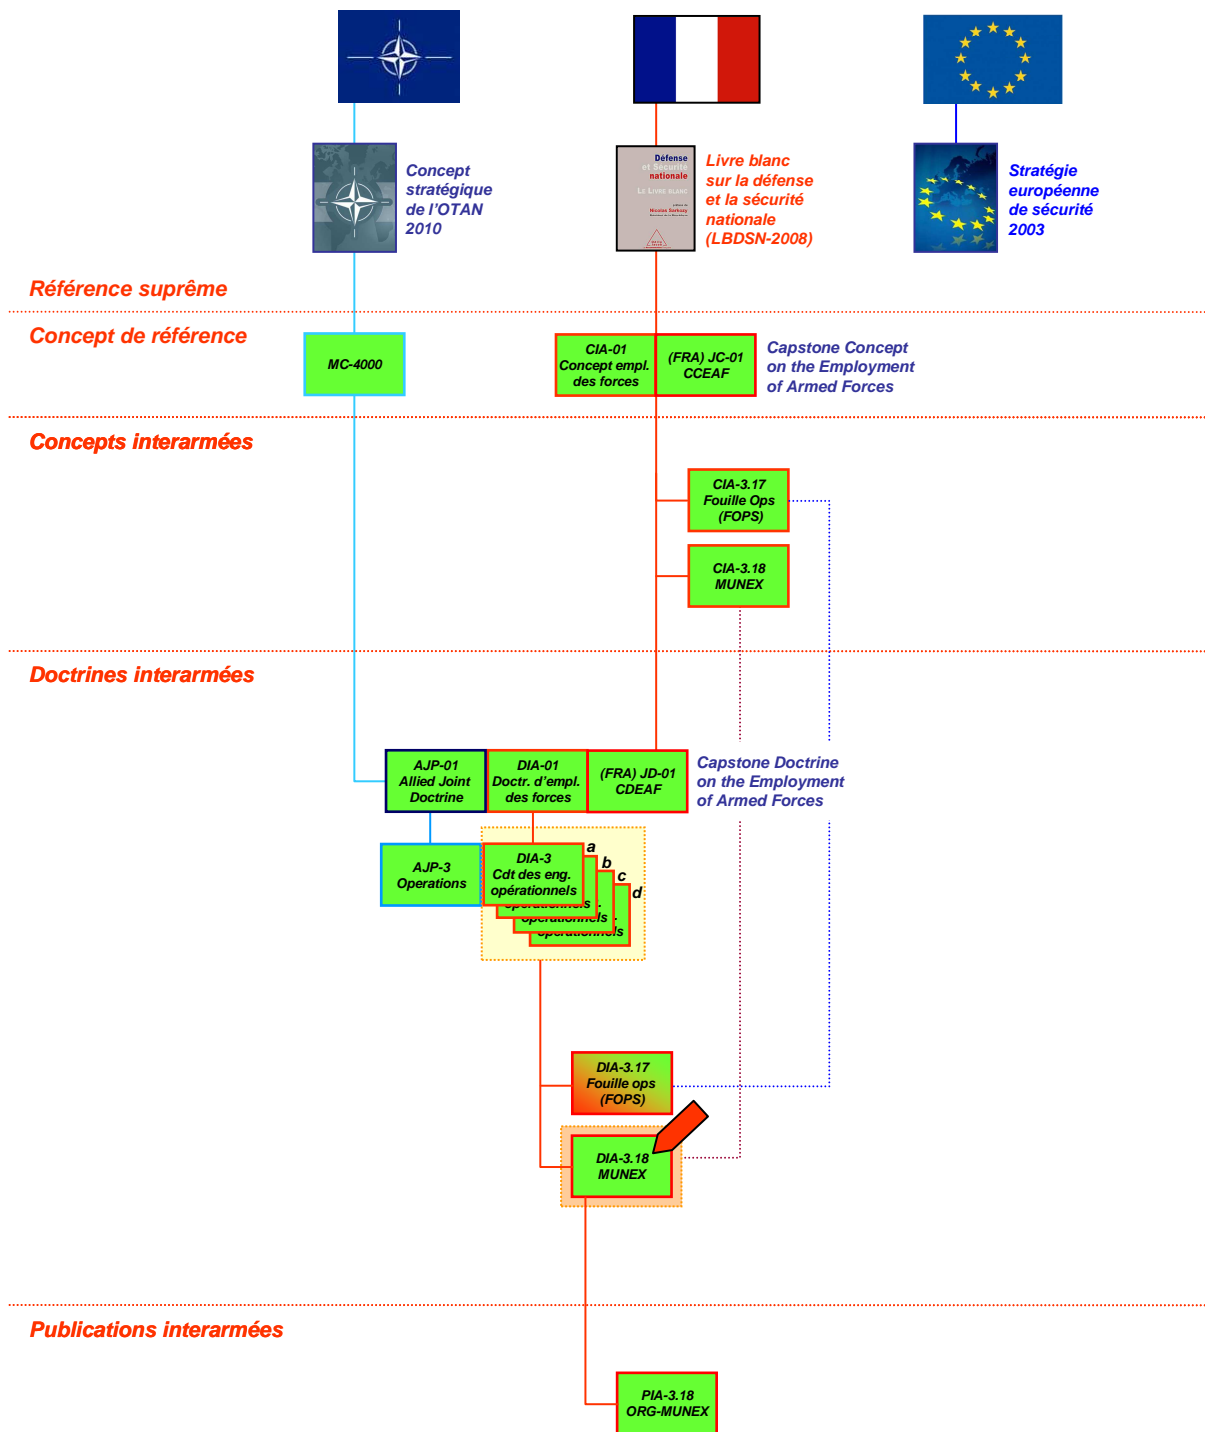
Défense et Sécurité nationale
Le Livre blanc

Concept stratégique de l'OTAN 2010

Livre blanc sur la défense et la sécurité nationale (LBDSN-2008)

Stratégie européenne de sécurité 2003

Référence suprême

Concept de référence

MC-4000

CIA-01 Concept empl. des forces

(FRA) JC-01 CCEAF

Capstone Concept on the Employment of Armed Forces

Concepts interarmées

CIA-3.17 Fouille Ops (FOPS)

CIA-3.18 MUNEX

Doctrines interarmées

AJP-01 Allied Joint Doctrine

DIA-01 Doctr. d'empl. des forces

(FRA) JD-01 CDEAF

Capstone Doctrine on the Employment of Armed Forces

AJP-3 Operations

DIA-3 Cdt des eng. opérationnels
a
b
c
d
opérationnels
opérationnels
opérationnels

DIA-3.17 Fouille ops (FOPS)

DIA-3.18 MUNEX

Publications interarmées

PIA-3.18 ORG-MUNEX